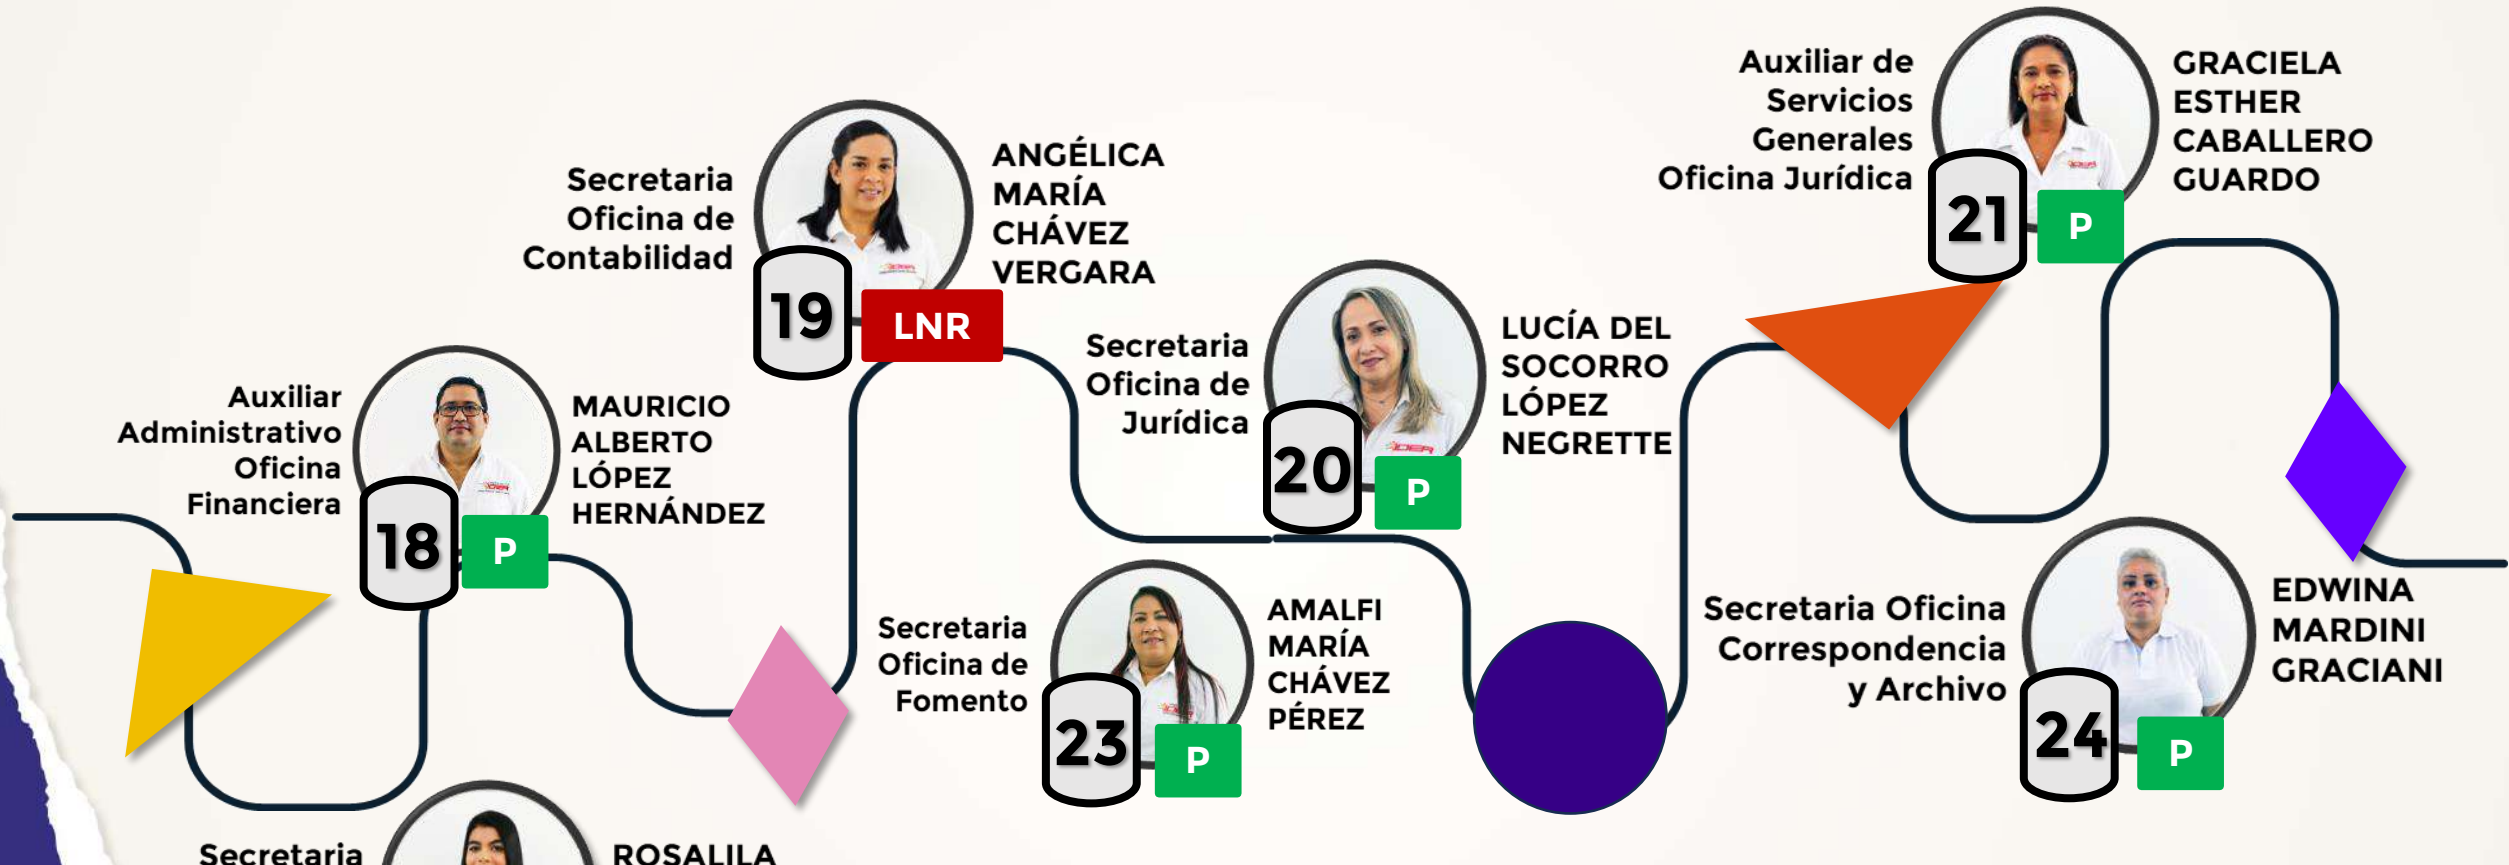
Auxiliar Administrativo Oficina Financiera

18 P

MAURICIO ALBERTO LÓPEZ HERNÁNDEZ

Secretaria Oficina de Contabilidad

19 LNR

ANGÉLICA MARÍA CHÁVEZ VERGARA

Secretaria Oficina de Jurídica

20 P

LUCÍA DEL SOCORRO LÓPEZ NEGRETTE

Auxiliar de Servicios Generales Oficina Jurídica

21 P

GRACIELA ESTHER CABALLERO GUARDO

Secretaria Oficina de Fomento

23 P

AMALFI MARÍA CHÁVEZ PÉREZ

Secretaria Oficina Correspondencia y Archivo

24 P

EDWINA MARDINI GRACIANI

Secretaria

ROSALILA